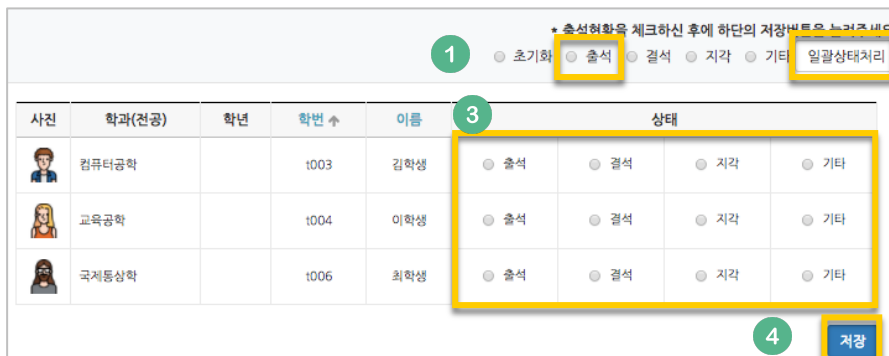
* 출석현황을 체크하신 후에 하단의 저장버튼을 눌러주세요

1

초기화 출석 결석 지각 기타 일괄상태처리

3

| 사진 | 학과(전공) | 학년 | 학번 ↑ | 이름 | 상태 | | | |
|---|---|---|---|---|---|---|---|---|
| | 컴퓨터공학 | | t003 | 김학생 | 출석 | 결석 | 지각 | 기타 |
| | 교육공학 | | t004 | 이학생 | 출석 | 결석 | 지각 | 기타 |
| | 국제통상학 | | t006 | 최학생 | 출석 | 결석 | 지각 | 기타 |

4

저장